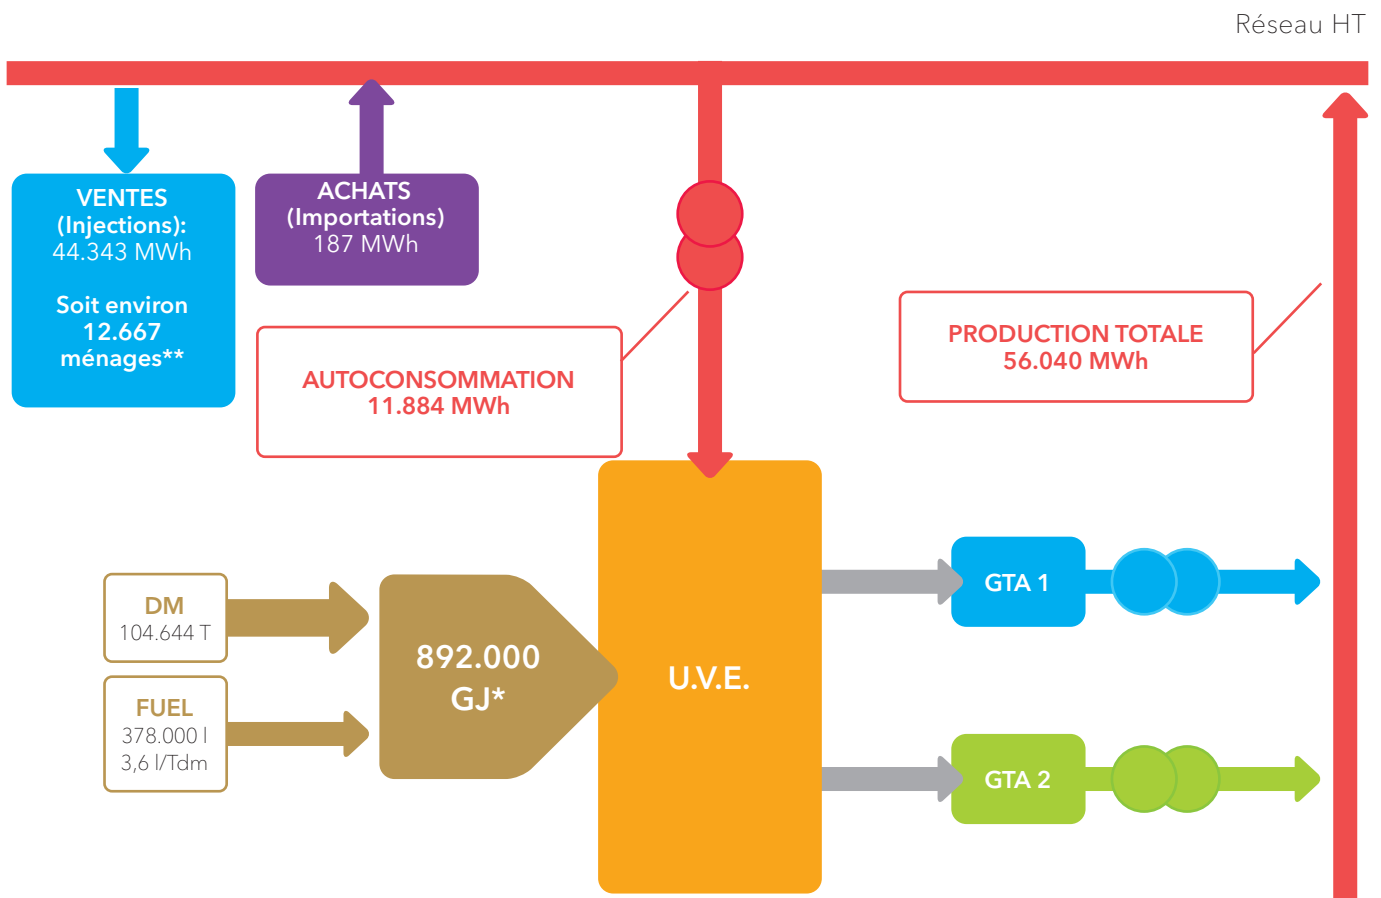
Réseau HT

VENTES
(Injections):
44.343 MWh

Soit environ
12.667
ménages**

ACHATS
(Importations)
187 MWh

AUTOCONSOMMATION
11.884 MWh

PRODUCTION TOTALE
56.040 MWh

DM
104.644 T

FUEL
378.000 l
3,6 l/Tdm

892.000
GJ*

U.V.E.

GTA 1

GTA 2